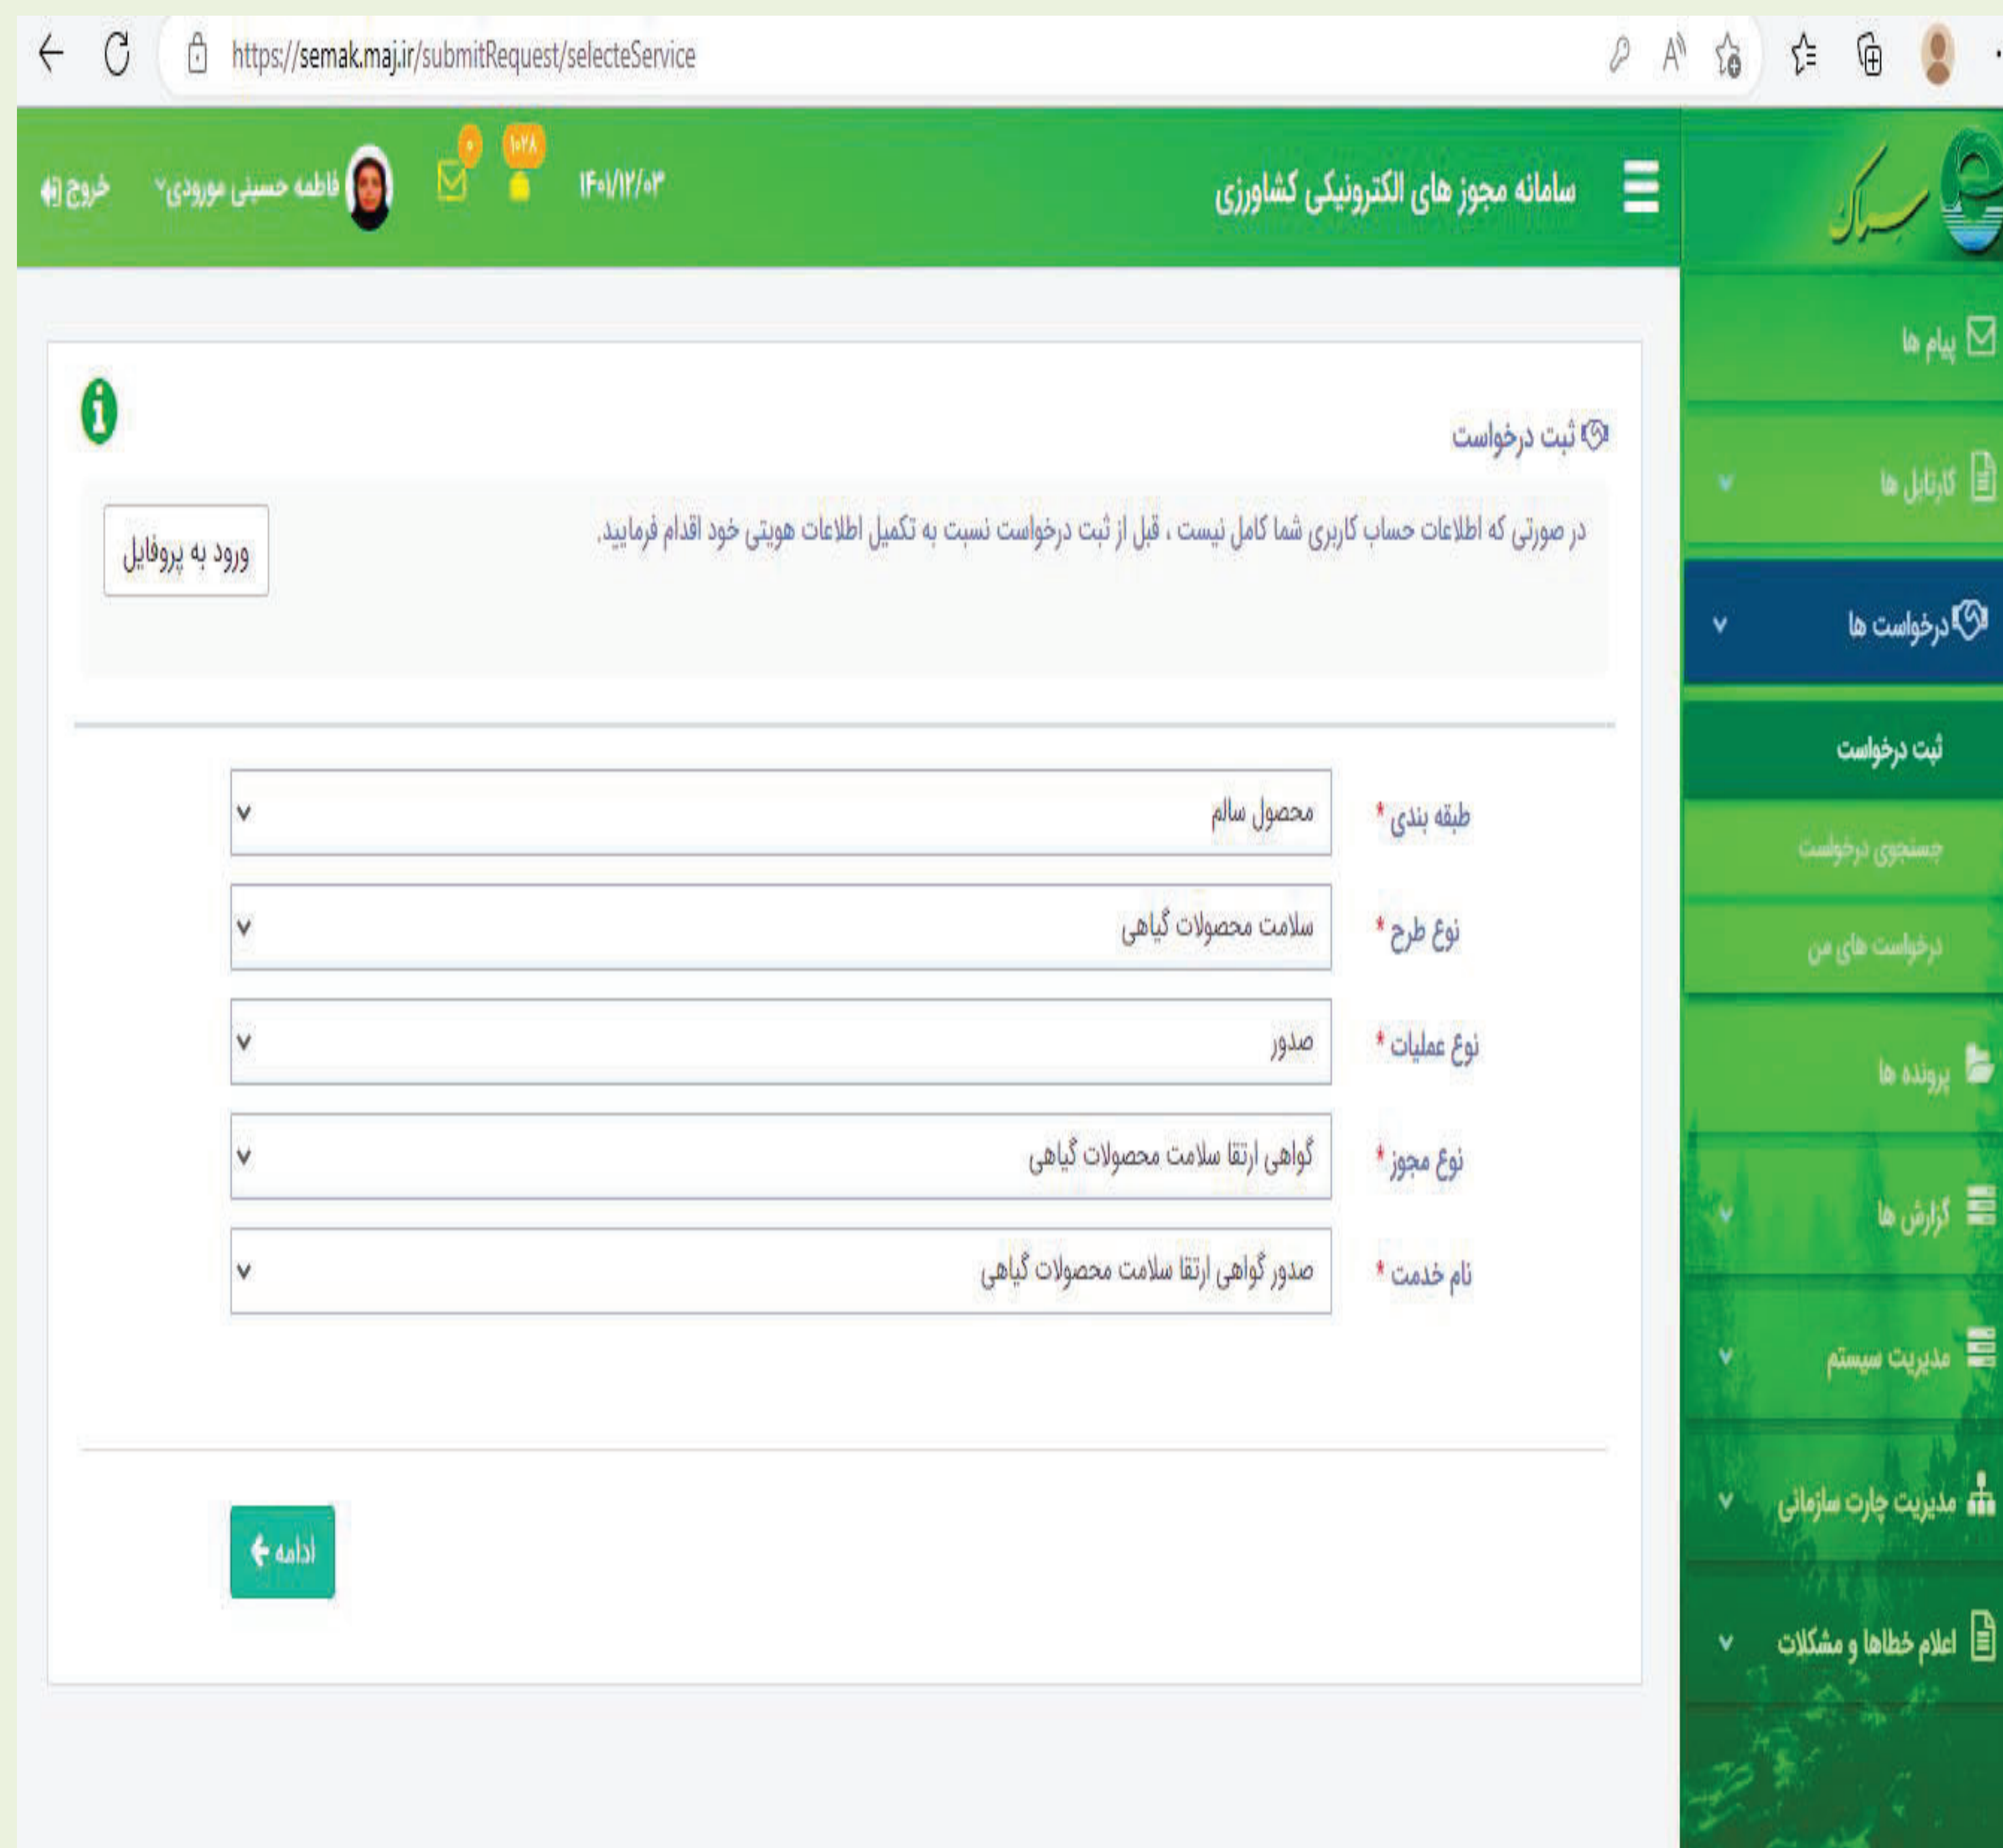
https://semak.maj.ir/submitRequest/selecteService

سمک

سامانه مجوز های الکترونیکی کشاورزی

۱۴۰۱/۱۲/۰۳

۱۰۲۸

۰

فاطمه حسینی موروودی

خروج

پیام ها

کارتابل ها

درخواست ها

ثبت درخواست

جستجوی درخواست

درخواست های من

پرونده ها

گزارش ها

مدیریت سیستم

مدیریت چارت سازمانی

اعلام خطاها و مشکلات

ثبت درخواست

در صورتی که اطلاعات حساب کاربری شما کامل نیست ، قبل از ثبت درخواست نسبت به تکمیل اطلاعات هویتی خود اقدام فرمایید.

ورود به پروفایل

طبقه بندی * محصول سالم

نوع طرح * سلامت محصولات گیاهی

نوع عملیات * صدور

نوع مجوز * گواهی ارتقا سلامت محصولات گیاهی

نام خدمت * صدور گواهی ارتقا سلامت محصولات گیاهی

ادامه